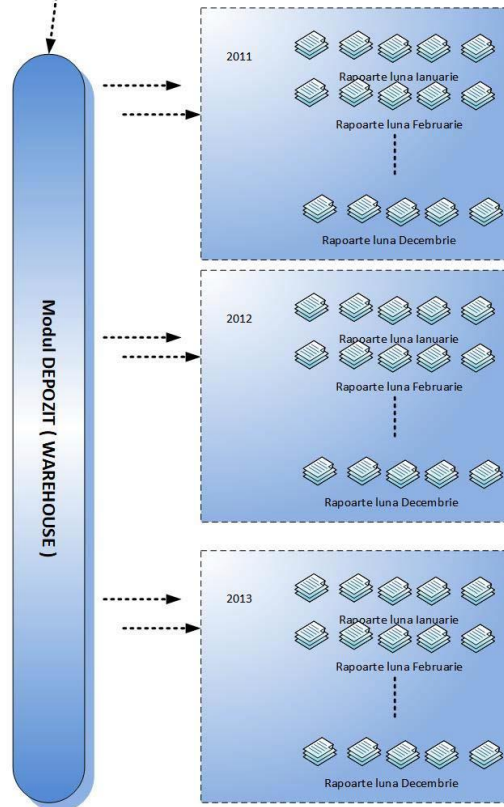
Modul DEPOZIT ( WAREHOUSE )

2011

Rapoarte luna Ianuarie

Rapoarte luna Februarie

Rapoarte luna Decembrie

2012

Rapoarte luna Ianuarie

Rapoarte luna Februarie

Rapoarte luna Decembrie

2013

Rapoarte luna Ianuarie

Rapoarte luna Februarie

Rapoarte luna Decembrie